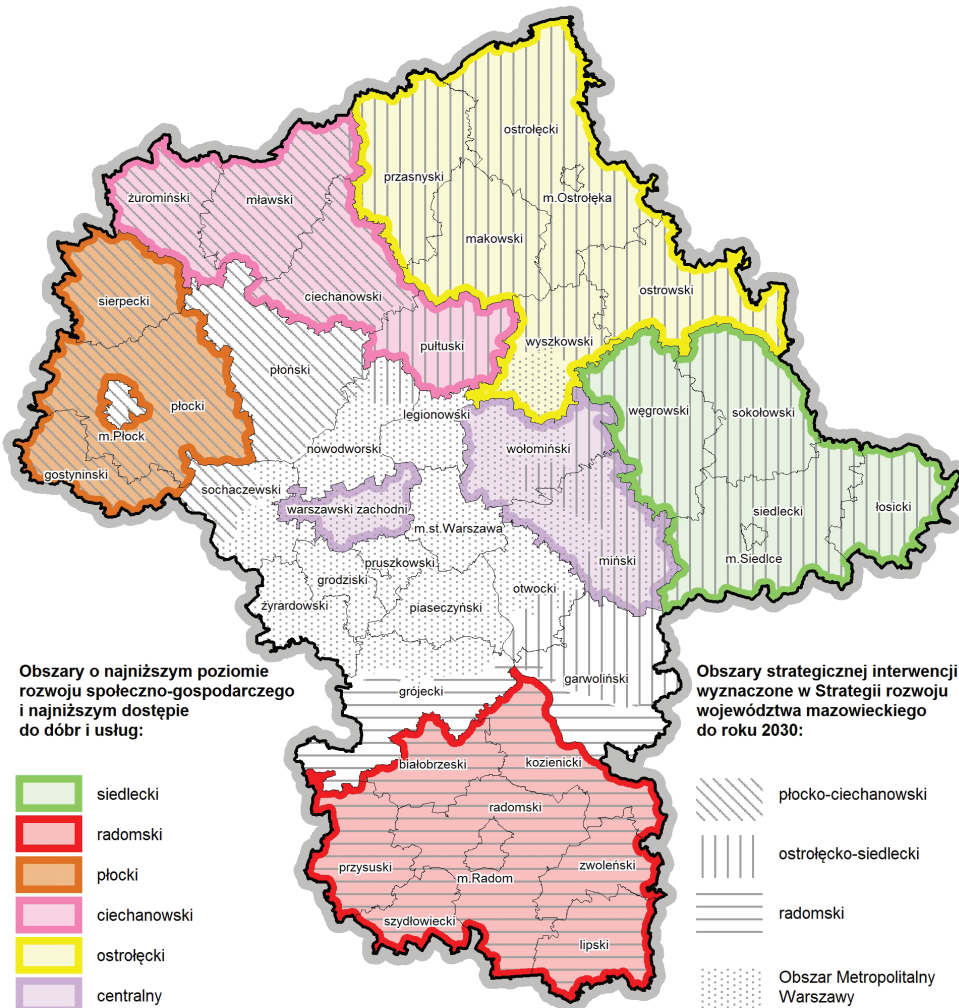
ostrołęcki
przasnyski
m.Ostrołęka
żuromiński
mławski
makowski
sierpecki
ciechanowski
ostrowski
pułtuski
wyszkowski
płoński
płocki
m.Płock
legionowski
węgrowski
sokołowski
wołomiński
nowodworski
gostyniński
sochaczewski
warszawski zachodni
m.st.Warszawa
siedlecki
łosicki
m.Siedlce
pruszkowski
miński
grodziski
otwocki
żyrardowski
piaseczyński
grójecki
garwoliński
białobrzeski
kozienicki
radomski
przysuski
m.Radom
zwoleński
szydłowiecki
lipski

Obszary o najniższym poziomie rozwoju społeczno-gospodarczego i najniższym dostępie do dóbr i usług:

siedlecki
radomski
płocki
ciechanowski
ostrołęcki
centralny

Obszary strategicznej interwencji wyznaczone w Strategii rozwoju województwa mazowieckiego do roku 2030:

płocko-ciechanowski
ostrołęcko-siedlecki
radomski
Obszar Metropolitalny Warszawy